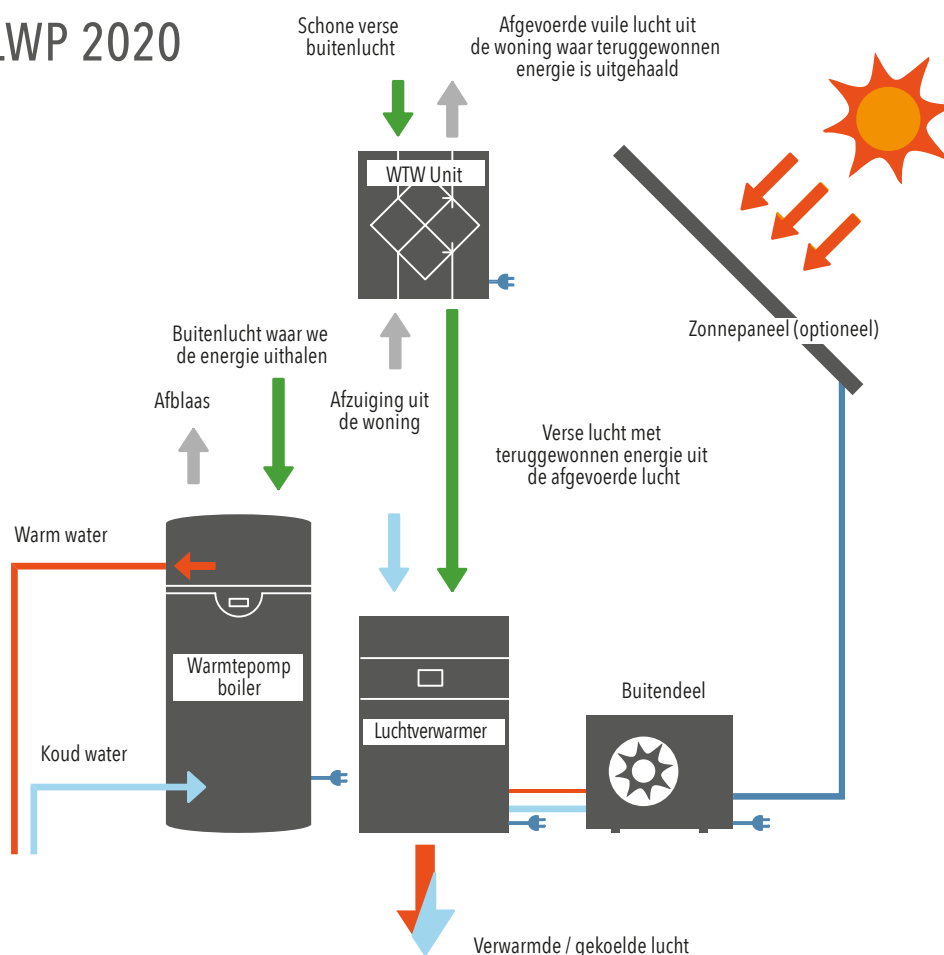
LWP 2020

Schone verse buitenlucht

Afgevoerde vuile lucht uit de woning waar teruggewonnen energie is uitgehaald

WTW Unit

Zonnepaneel (optioneel)

Buitenlucht waar we de energie uithalen

Afblaas

Afzuiging uit de woning

Verse lucht met teruggewonnen energie uit de afgevoerde lucht

Warm water

Warmtepomp boiler

Koud water

Luchtverwarmer

Buitendeel

Verwarmde / gekoelde lucht